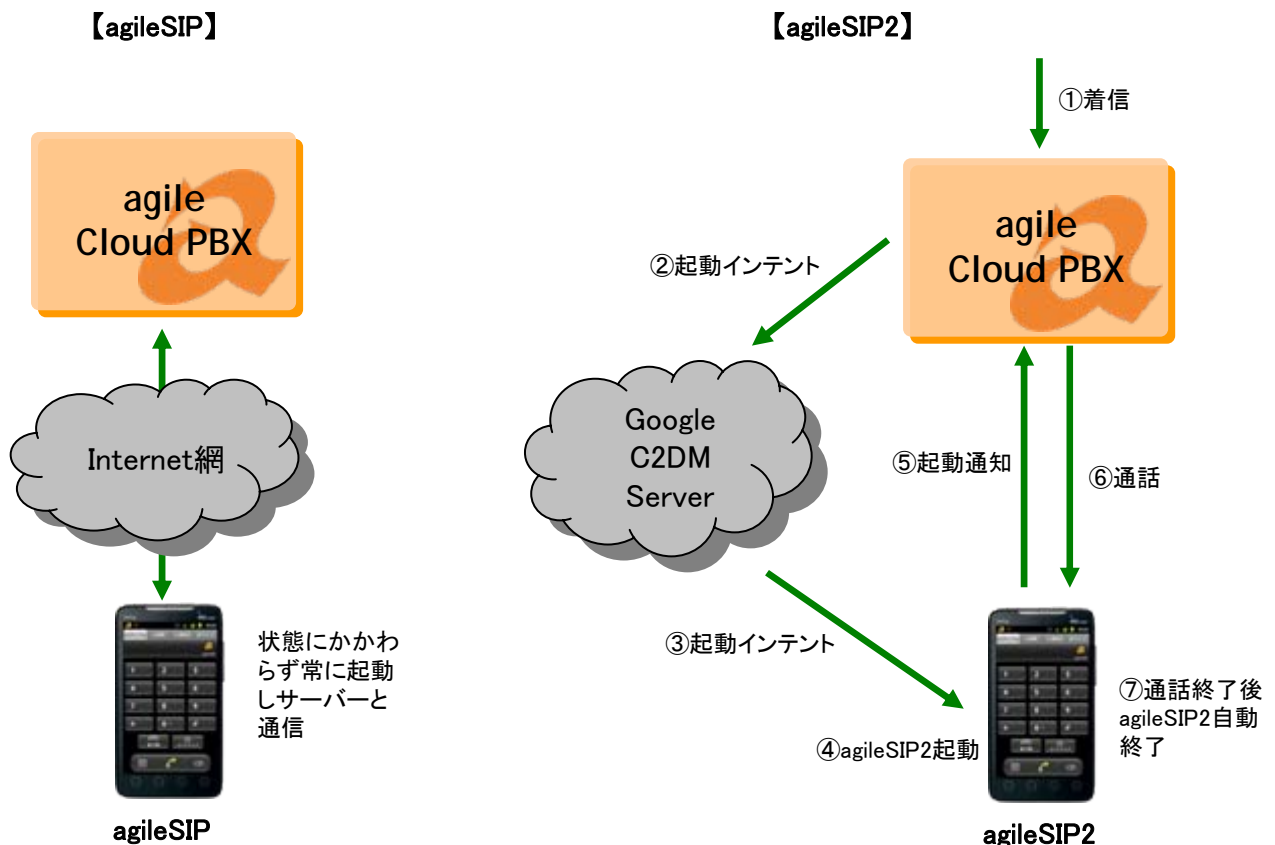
【agileSIP】

agile
Cloud PBX

Internet網

状態にかかわらず常に起動しサーバーと通信

agileSIP

【agileSIP2】

①着信

agile
Cloud PBX

②起動インテント

Google
C2DM
Server

⑤起動通知

⑥通話

③起動インテント

④agileSIP2起動

⑦通話終了後agileSIP2自動終了

agileSIP2